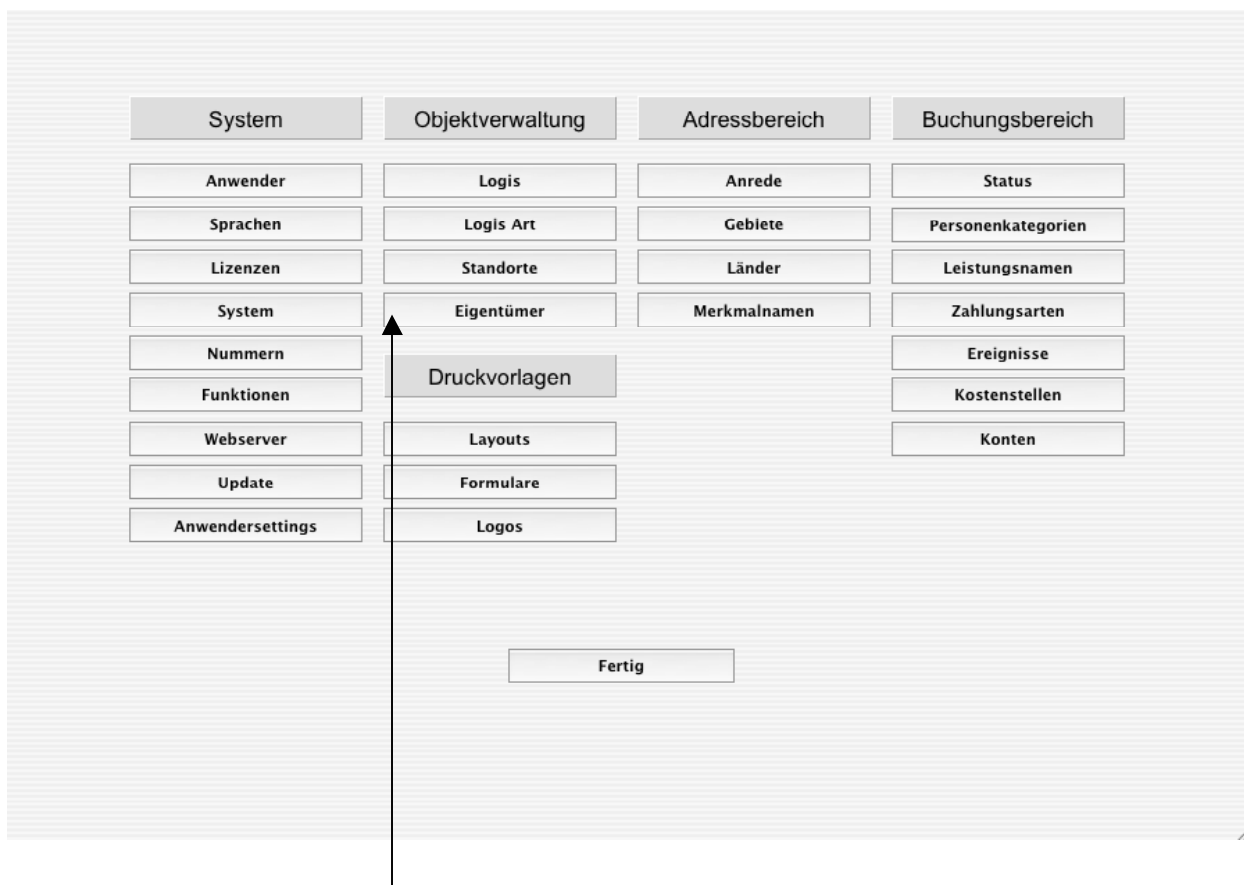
System
Anwender
Sprachen
Lizenzen
System
Nummern
Funktionen
Webserver
Update
Anwendersettings

Objektverwaltung
Logis
Logis Art
Standorte
Eigentümer

Druckvorlagen
Layouts
Formulare
Logos

Adressbereich
Anrede
Gebiete
Länder
Merkmalnamen

Buchungsbereich
Status
Personenkategorien
Leistungsnamen
Zahlungsarten
Ereignisse
Kostenstellen
Konten

Fertig